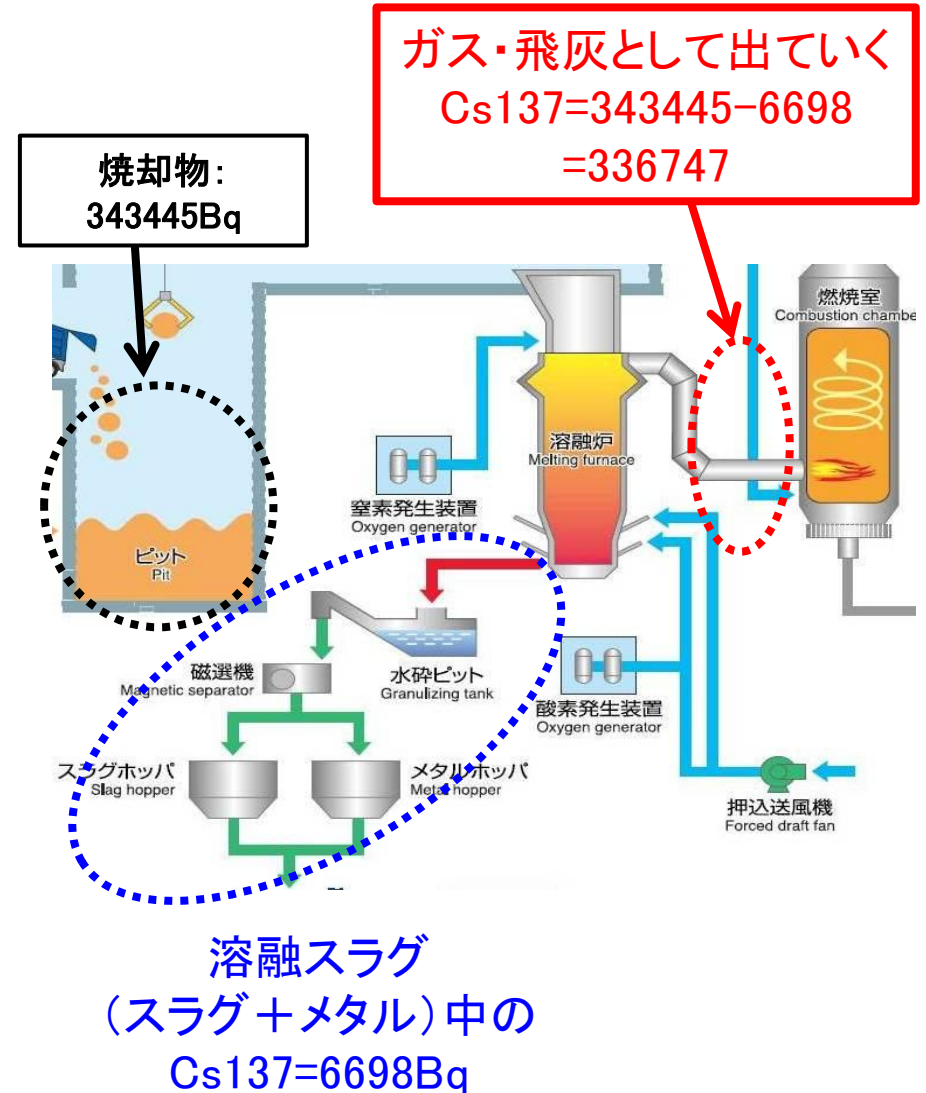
ガス・飛灰として出ていく
Cs137=343445-6698
=336747

焼却物:
343445Bq

燃焼室
Combustion chambe

溶融炉
Melting furnace

窒素発生装置
Oxygen generator

ピット
Pit

磁選機
Magnetic separator

水砕ピット
Granulizing tank

酸素発生装置
Oxygen generator

スラグホッパ
Slag hopper

メタルホッパ
Metal hopper

押込送風機
Forced draft fan

溶融スラグ
(スラグ+メタル)中の
Cs137=6698Bq